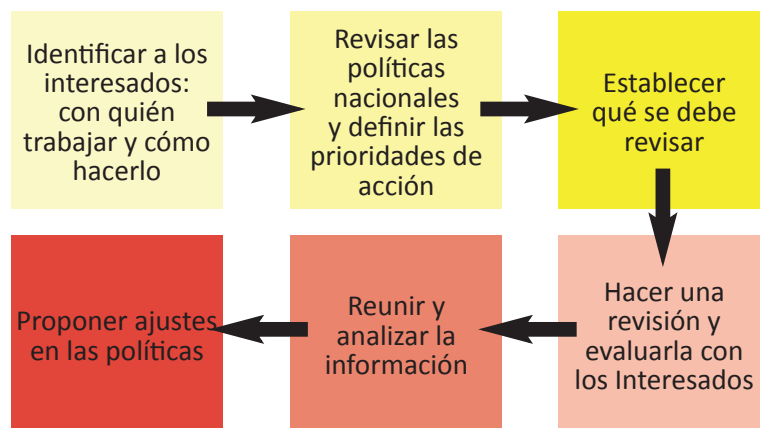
Identificar a los interesados: con quién trabajar y cómo hacerlo

Revisar las políticas nacionales y definir las prioridades de acción

Establecer qué se debe revisar

Hacer una revisión y evaluarla con los Interesados

Reunir y analizar la información

Proponer ajustes en las políticas